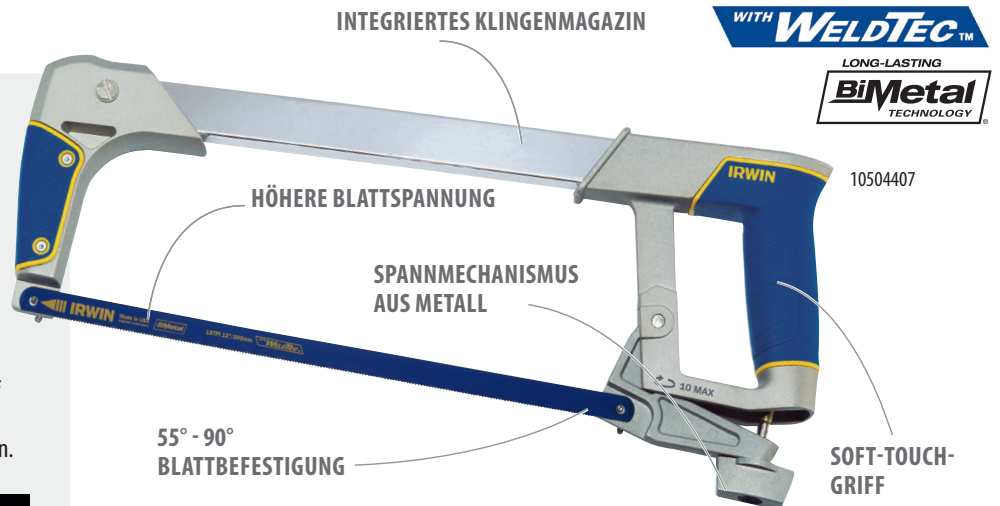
INTEGRIERTES KLINGENMAGAZIN

WITH WELDTEC TM

LONG-LASTING BiMetal TECHNOLOGY

10504407

IRWIN

HÖHERE BLATTSPANNUNG

IRWIN Made in USA BiMetal 18TPI 12"/300mm WeldTec

SPANNMECHANISMUS AUS METALL

10 MAX

55° - 90° BLATTBEFESTIGUNG

SOFT-TOUCH-GRIFF

n.